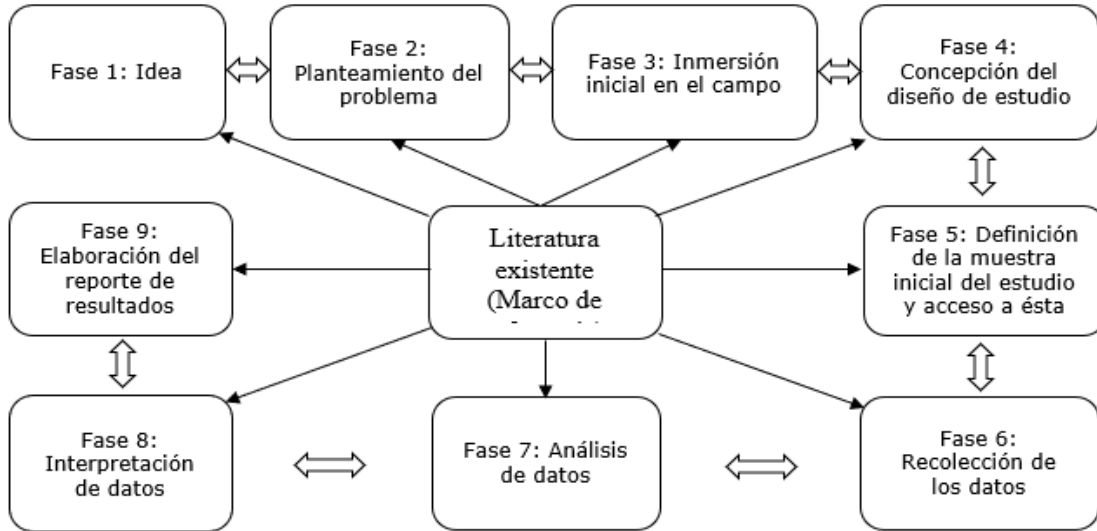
Fase 1: Idea

Fase 2: Planteamiento del problema

Fase 3: Inmersión inicial en el campo

Fase 4: Concepción del diseño de estudio

Fase 9: Elaboración del reporte de resultados

Literatura existente (Marco de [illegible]

Fase 5: Definición de la muestra inicial del estudio y acceso a ésta

Fase 8: Interpretación de datos

Fase 7: Análisis de datos

Fase 6: Recolección de los datos